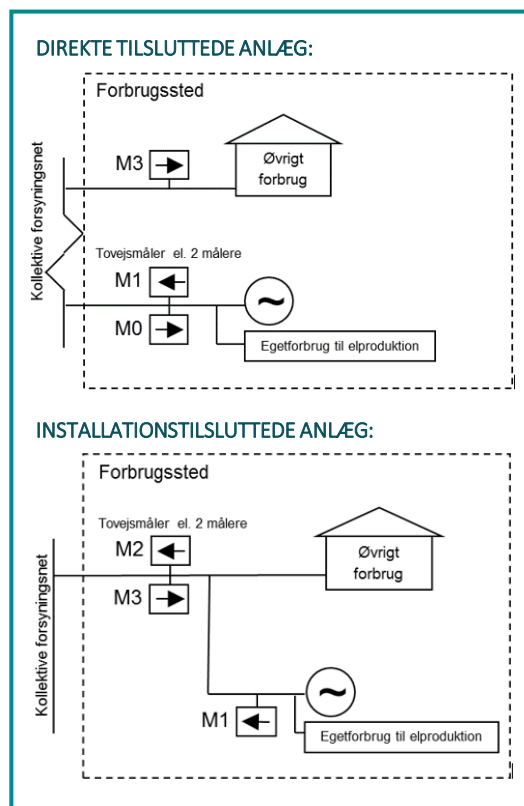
DIREKTE TILSLUTTEDE ANLÆG:

Forbrugssted

Kollektive forsyningsnet

M3

Øvrigt forbrug

Tovejsmåler el. 2 målere

M1

M0

Egetforbrug til elproduktion

INSTALLATIONSTILSLUTTEDE ANLÆG:

Forbrugssted

Kollektive forsyningsnet

Tovejsmåler el. 2 målere

M2

M3

Øvrigt forbrug

M1

Egetforbrug til elproduktion